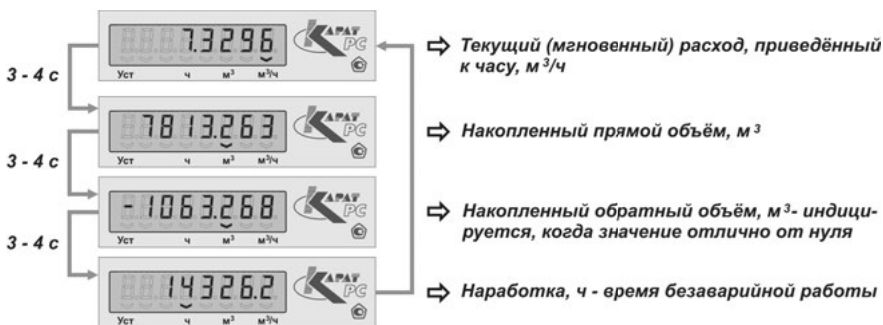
3 - 4 с

7.3296
Уст ч м³ м³/ч
КАРАТ РС

⇨ Текущий (мгновенный) расход, приведённый к часу, м³/ч

3 - 4 с

7813.263
Уст ч м³ м³/ч
КАРАТ РС

⇨ Накопленный прямой объём, м³

3 - 4 с

-1063.268
Уст ч м³ м³/ч
КАРАТ РС

⇨ Накопленный обратный объём, м³- индицируется, когда значение отлично от нуля

14326.2
Уст ч м³ м³/ч
КАРАТ РС

⇨ Наработка, ч - время безаварийной работы